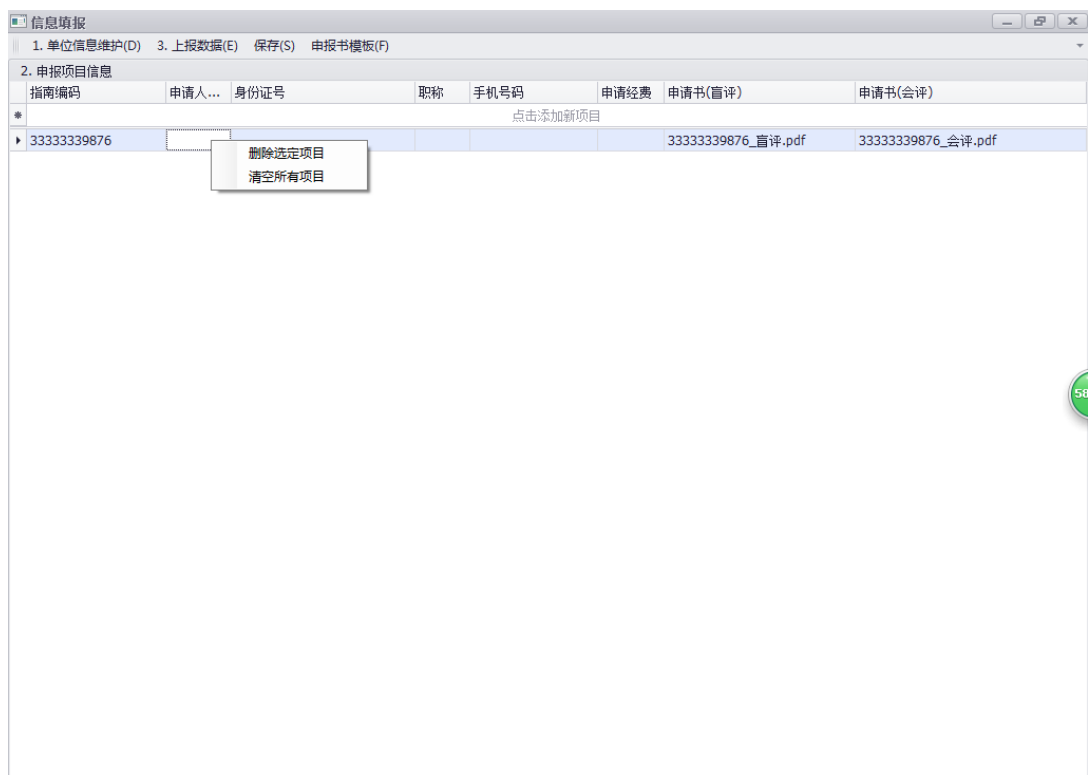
信息填报

1. 单位信息维护(D) 3. 上报数据(E) 保存(S) 申报书模板(F)

2. 申报项目信息

| 指南编码 | 申请人... | 身份证号 | 职称 | 手机号码 | 申请经费 | 申请书(盲评) | 申请书(会评) |
|---|---|---|---|---|---|---|---|
| 点击添加新项目 | | | | | | | |
| 33333339876 | | | | | | 33333339876_盲评.pdf | 33333339876_会评.pdf |

删除选定项目
清空所有项目

58